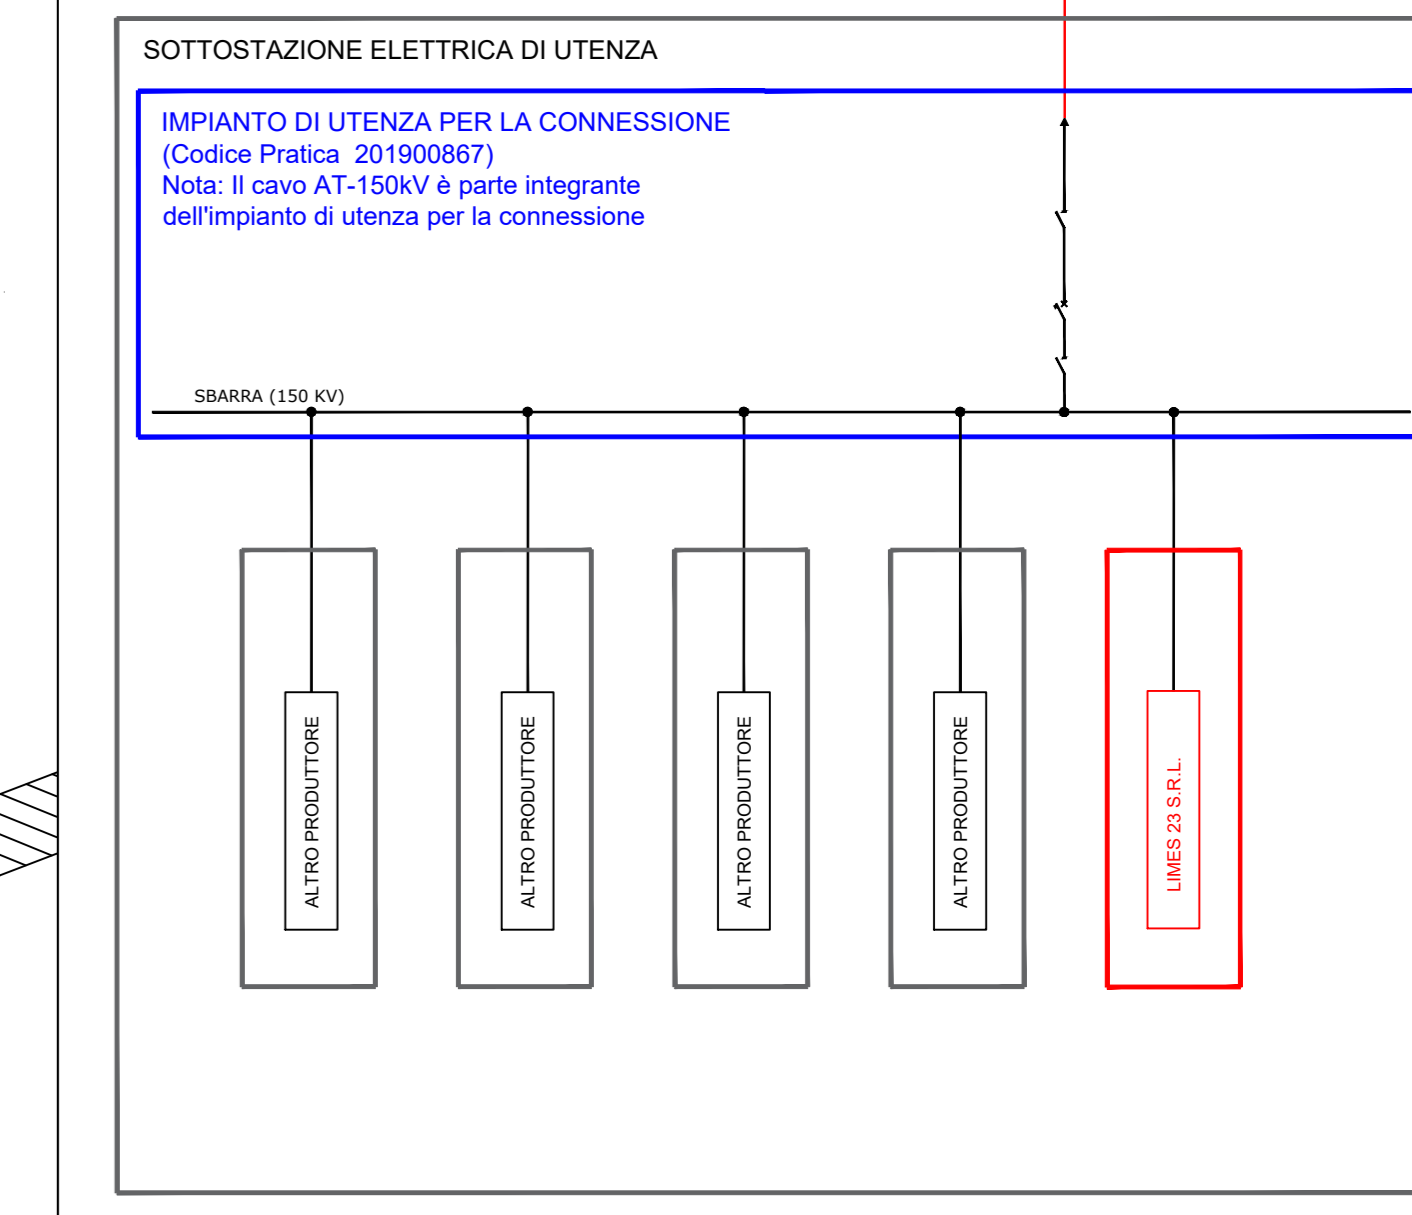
SOTTOSTAZIONE ELETTRICA DI UTENZA

IMPIANTO DI UTENZA PER LA CONNESSIONE
(Codice Pratica 201900867)
Nota: Il cavo AT-150kV è parte integrante dell'impianto di utenza per la connessione

SBARRA (150 KV)

ALTRO PRODUTTORE

ALTRO PRODUTTORE

ALTRO PRODUTTORE

ALTRO PRODUTTORE

LIMES 23 S.R.L.